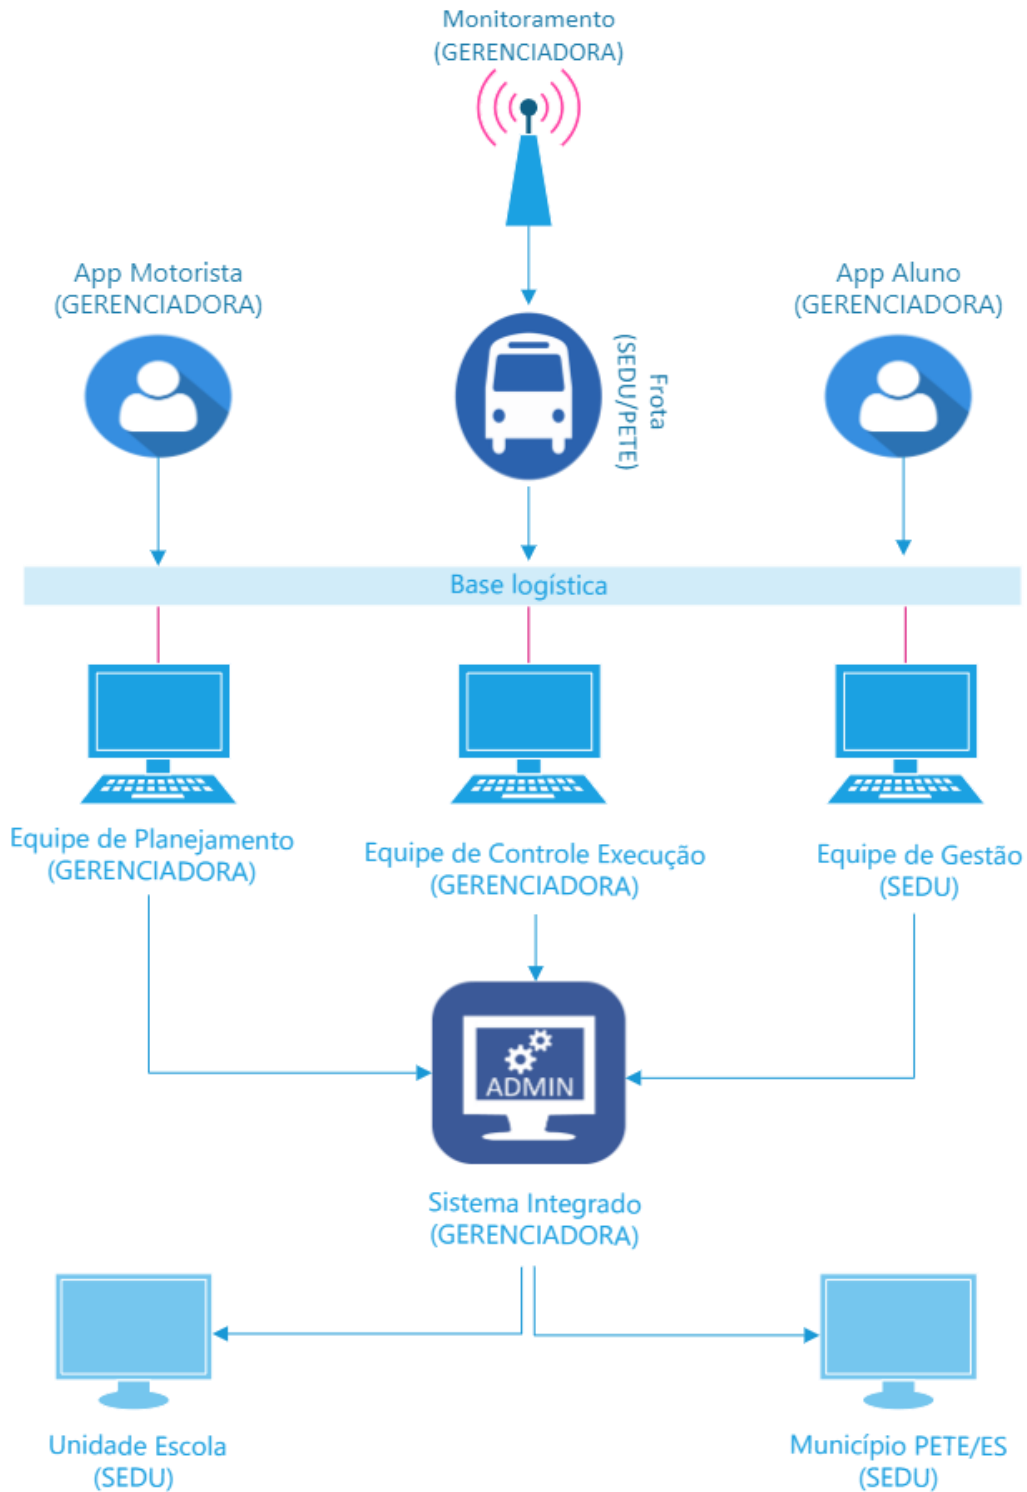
Monitoramento
(GERENCIADORA)

App Motorista
(GERENCIADORA)

Frota
(SEDU/PETE)

App Aluno
(GERENCIADORA)

Base logística

Equipe de Planejamento
(GERENCIADORA)

Equipe de Controle Execução
(GERENCIADORA)

Equipe de Gestão
(SEDU)

ADMIN

Sistema Integrado
(GERENCIADORA)

Unidade Escola
(SEDU)

Município PETE/ES
(SEDU)